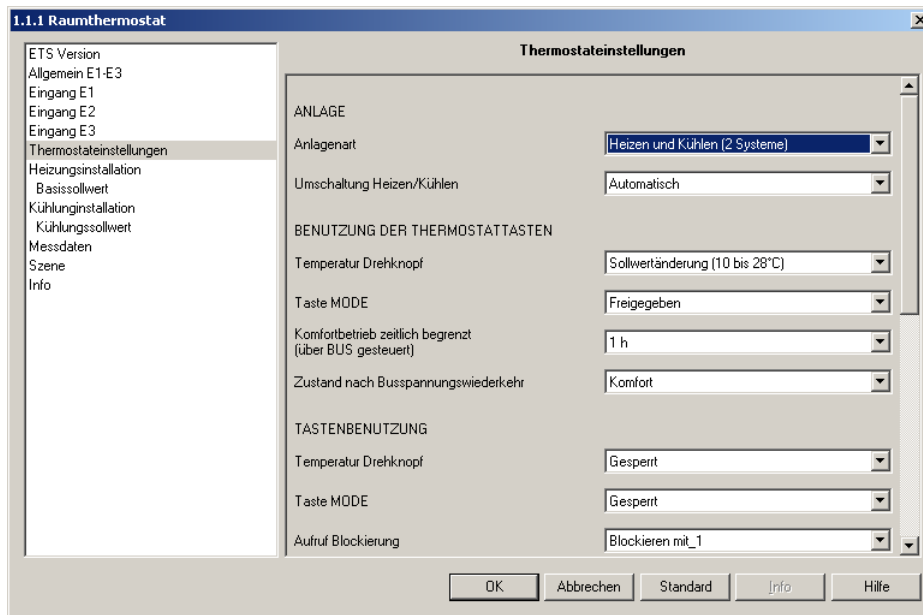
1.1.1 Raumthermostat

ETS Version
Allgemein E1-E3
Eingang E1
Eingang E2
Eingang E3
Thermostateinstellungen
Heizungsinstallation
Basissollwert
Kühlunginstallation
Kühlungssollwert
Messdaten
Szene
Info

Thermostateinstellungen

ANLAGE

| | |
|---|---|
| Anlagenart | Heizen und Kühlen (2 Systeme) |
| Umschaltung Heizen/Kühlen | Automatisch |

BENUTZUNG DER THERMOSTATTASTEN

| | |
|---|---|
| Temperatur Drehknopf | Sollwertänderung (10 bis 28°C) |
| Taste MODE | Freigegeben |
| Komfortbetrieb zeitlich begrenzt (über BUS gesteuert) | 1 h |
| Zustand nach Busspannungswiederkehr | Komfort |

TASTENBENUTZUNG

| | |
|---|---|
| Temperatur Drehknopf | Gesperrt |
| Taste MODE | Gesperrt |
| Aufruf Blockierung | Blockieren mit_1 |

OK Abbrechen Standard Info Hilfe